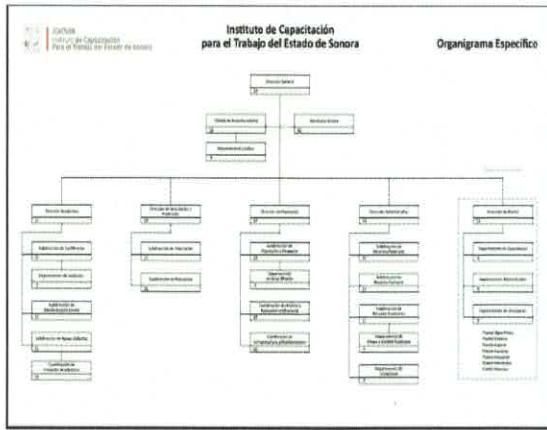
ICATSON
Instituto de Capacitación
Para el Trabajo del Estado de Sonora

Instituto de Capacitación
para el Trabajo del Estado de Sonora

Organigrama Específico

Dirección General

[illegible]

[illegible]

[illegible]

Dirección Académica

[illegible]

Dirección de Planeación

Dirección Administrativa

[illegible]

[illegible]